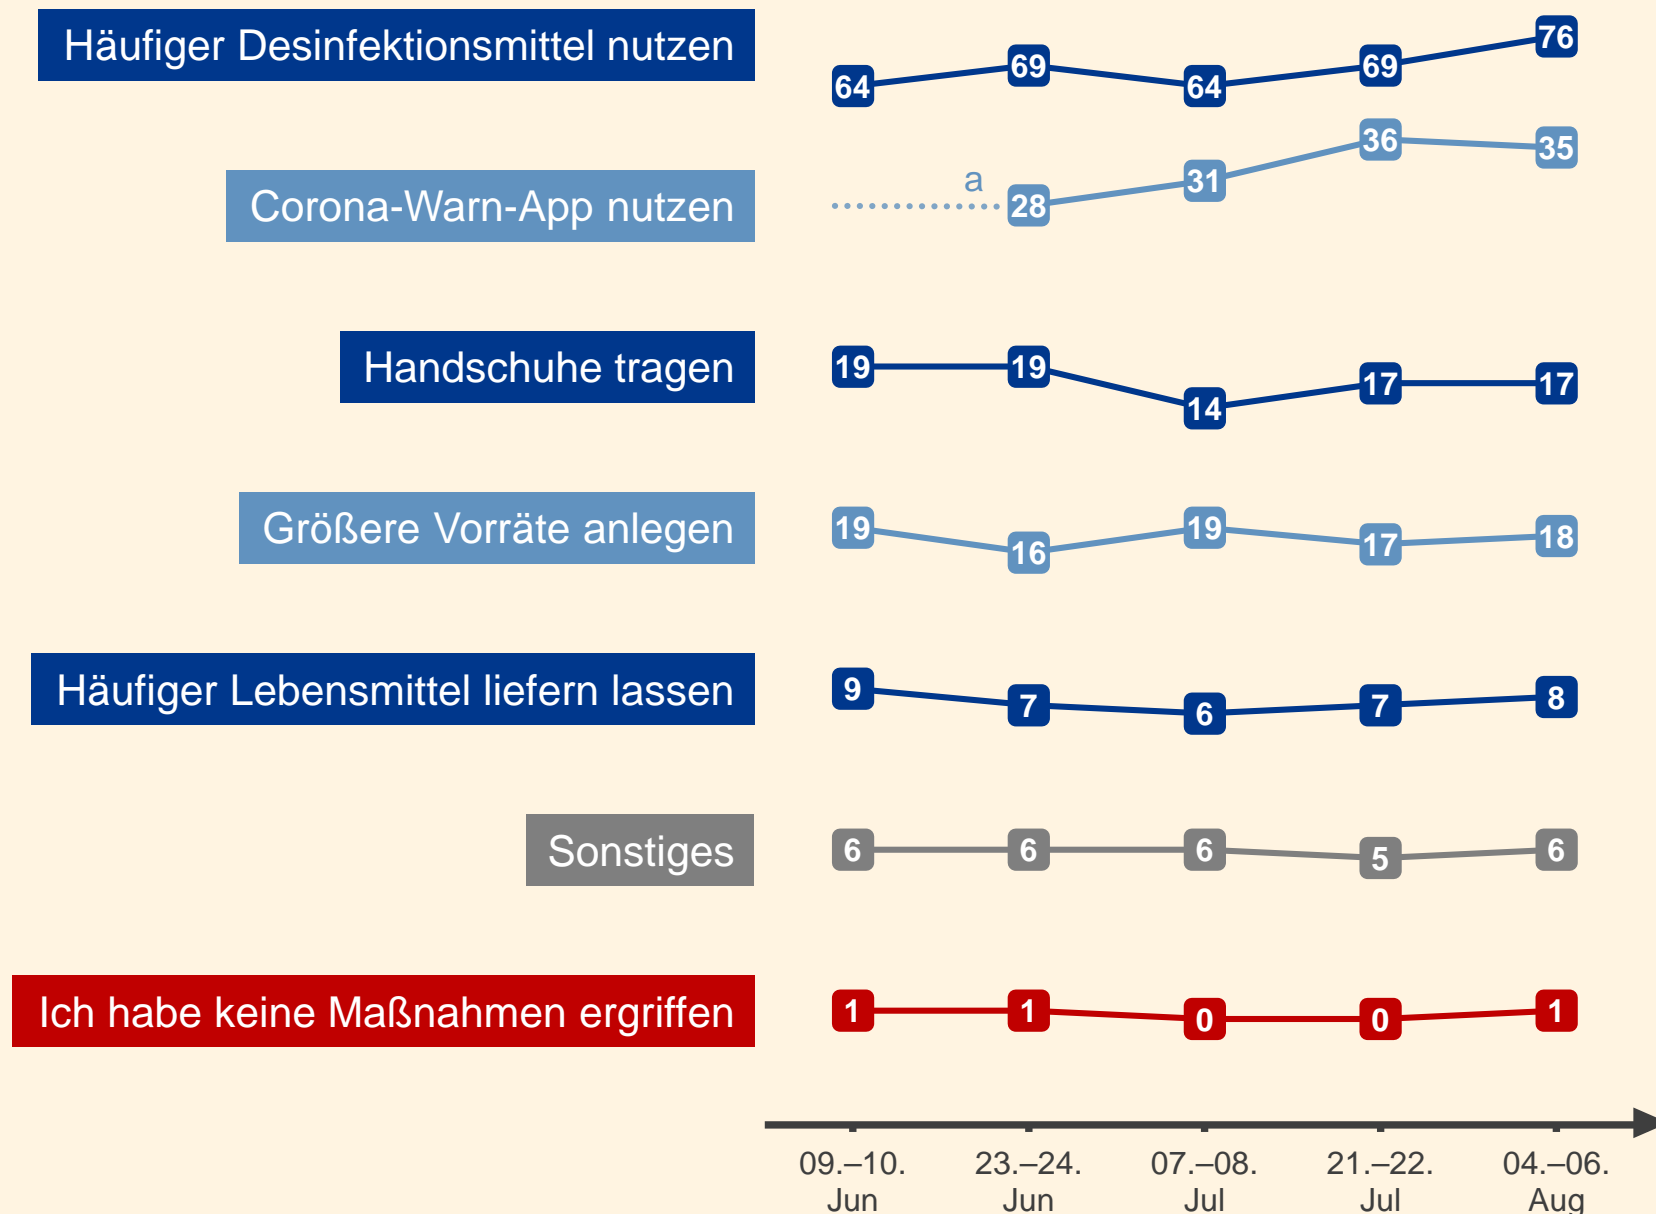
Häufiger Desinfektionsmittel nutzen
64 69 64 69 76

Corona-Warn-App nutzen
a 28 31 36 35

Handschuhe tragen
19 19 14 17 17

Größere Vorräte anlegen
19 16 19 17 18

Häufiger Lebensmittel liefern lassen
9 7 6 7 8

Sonstiges
6 6 6 5 6

Ich habe keine Maßnahmen ergriffen
1 1 0 0 1

09.–10. Jun
23.–24. Jun
07.–08. Jul
21.–22. Jul
04.–06. Aug